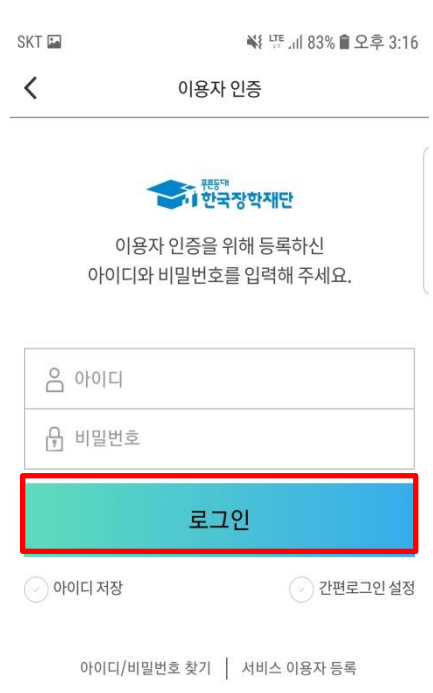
SKT

LTE 83% 오후 3:16

<

이용자 인증

푸른등대
한국장학재단

이용자 인증을 위해 등록하신
아이디와 비밀번호를 입력해 주세요.

아이디

비밀번호

로그인

아이디 저장

간편로그인 설정

아이디/비밀번호 찾기 | 서비스 이용자 등록